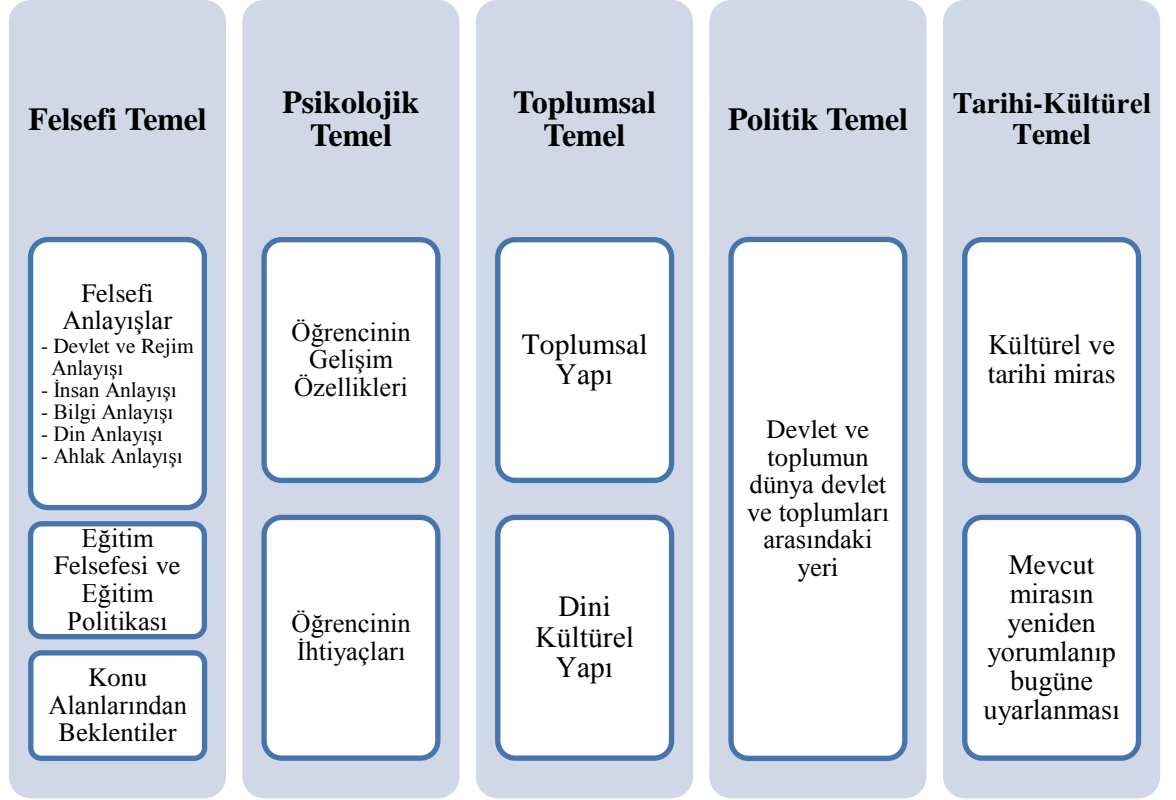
Felsefi Temel

Felsefi Anlayışlar
- Devlet ve Rejim Anlayışı
- İnsan Anlayışı
- Bilgi Anlayışı
- Din Anlayışı
- Ahlak Anlayışı

Eğitim Felsefesi ve Eğitim Politikası

Konu Alanlarından Beklentiler

Psikolojik Temel

Öğrencinin Gelişim Özellikleri

Öğrencinin İhtiyaçları

Toplumsal Temel

Toplumsal Yapı

Dini Kültürel Yapı

Politik Temel

Devlet ve toplumun dünya devlet ve toplumları arasındaki yeri

Tarihi-Kültürel Temel

Kültürel ve tarihi miras

Mevcut mirasın yeniden yorumlanıp bugüne uyarlanması